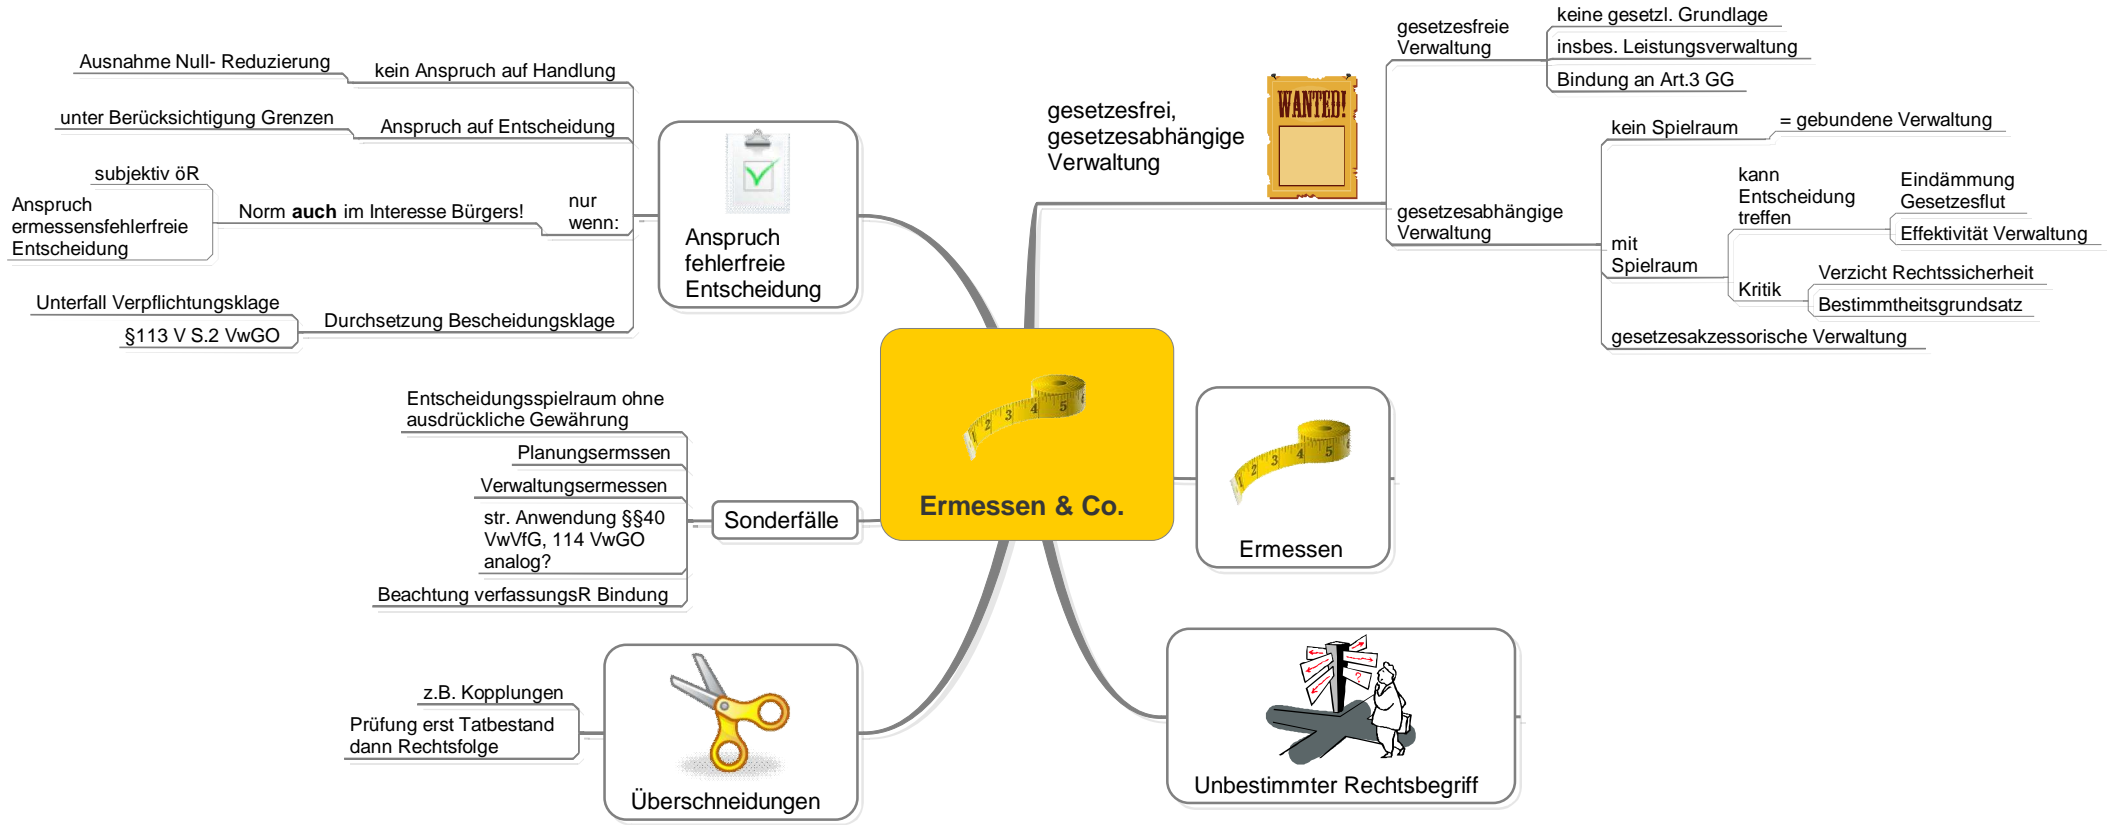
Ermessen & Co.

Anspruch fehlerfreie Entscheidung

kein Anspruch auf Handlung
Ausnahme Null- Reduzierung
Anspruch auf Entscheidung
unter Berücksichtigung Grenzen
nur wenn:
Norm **auch** im Interesse Bürgers!
subjektiv öR
Anspruch ermessensfehlerfreie Entscheidung
Durchsetzung Bescheidungsklage
Unterfall Verpflichtungsklage
§113 V S.2 VwGO

Sonderfälle
Entscheidungsspielraum ohne ausdrückliche Gewährung
Planungsermssen
Verwaltungsermessen
str. Anwendung §§40 VwVfG, 114 VwGO analog?
Beachtung verfassungsR Bindung

Überschneidungen
z.B. Kopplungen
Prüfung erst Tatbestand dann Rechtsfolge

gesetzesfrei, gesetzesabhängige Verwaltung
WANTED!
gesetzesfreie Verwaltung
keine gesetzl. Grundlage
insbes. Leistungsverwaltung
Bindung an Art.3 GG
gesetzesabhängige Verwaltung
kein Spielraum
= gebundene Verwaltung
mit Spielraum
kann Entscheidung treffen
Eindämmung Gesetzesflut
Effektivität Verwaltung
Kritik
Verzicht Rechtssicherheit
Bestimmtheitsgrundsatz
gesetzesakzessorische Verwaltung

Ermessen

Unbestimmter Rechtsbegriff